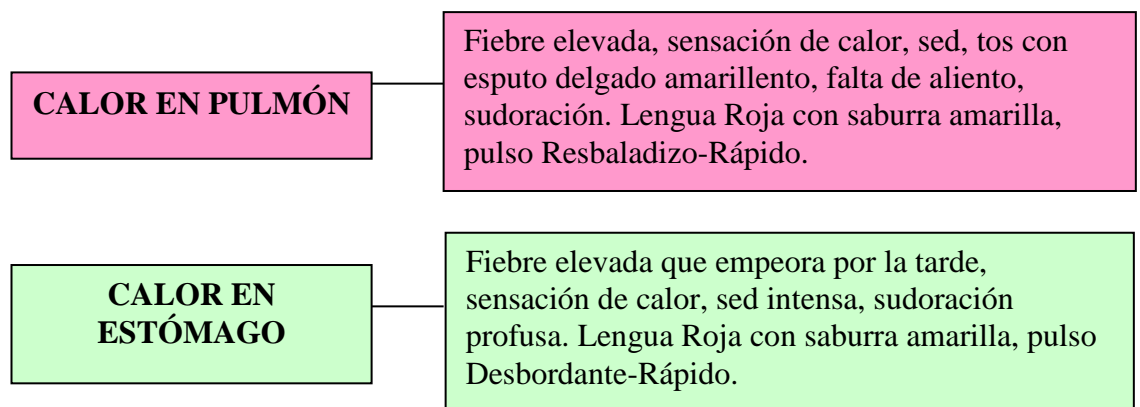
CALOR EN PULMÓN

Fiebre elevada, sensación de calor, sed, tos con esputo delgado amarillento, falta de aliento, sudoración. Lengua Roja con saburra amarilla, pulso Resbaladizo-Rápido.

CALOR EN ESTÓMAGO

Fiebre elevada que empeora por la tarde, sensación de calor, sed intensa, sudoración profusa. Lengua Roja con saburra amarilla, pulso Desbordante-Rápido.